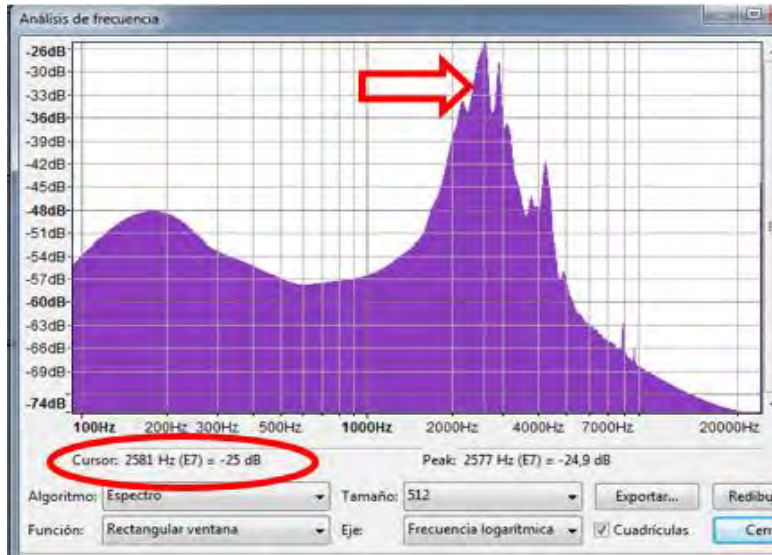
Análisis de frecuencia

-26dB
-30dB
-33dB
-36dB
-39dB
-42dB
-45dB
-48dB
-51dB
-54dB
-57dB
-60dB
-63dB
-66dB
-69dB
-74dB

100Hz 200Hz 300Hz 500Hz 1000Hz 2000Hz 4000Hz 7000Hz 20000Hz

Cursor: 2581 Hz (E7) = -25 dB

Peak: 2577 Hz (E7) = -24,9 dB

Algoritmo: Espectro

Tamaño: 512

Exportar...

Redibu

Función: Rectangular ventana

Eje: Frecuencia logarítmica

Cuadrículas

Cer